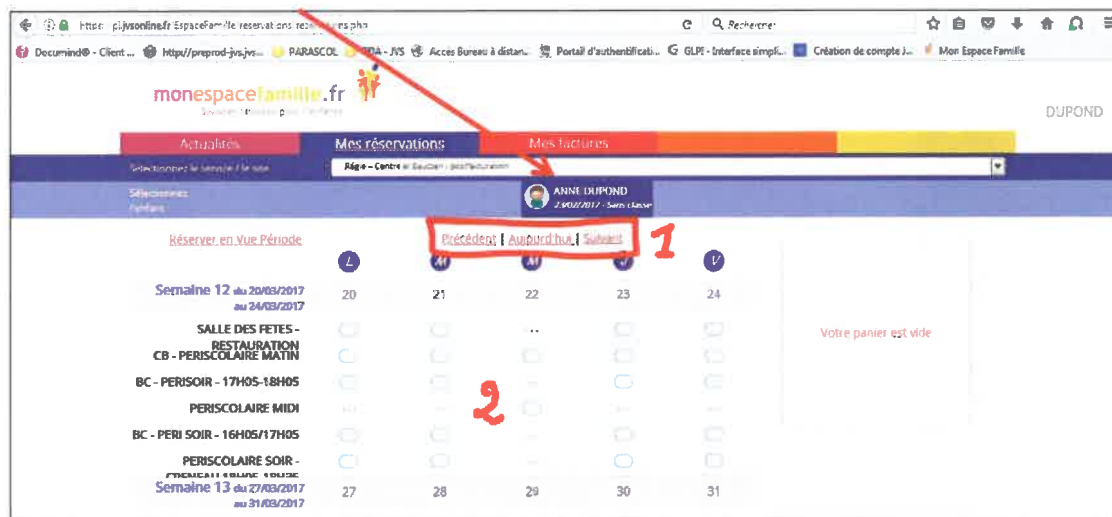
https://pi.jvsonline.fr/EspaceFamille/reservations/reservations.php

Recherche

Documind® - Client ... http://preprod-jvs.jvs... PARASCOL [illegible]DA - JVS Acces Bureau à distan... Portail d'authentificati... GLPI - Interface simplif... Création de compte J... Mon Espace Famille

monespacefamille.fr

DUPOND

Actualités Mes réservations Mes factures

Sélectionnez le service / le site Régie – Centre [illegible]

Sélectionnez l'enfant

ANNE DUPOND 27/02/2017 - Sans classe

Réserver en Vue Période

Précédent | Aujourd'hui | Suivant

1

L M M J V

Semaine 12 du 20/03/2017 au 24/03/2017

20 21 22 23 24

SALLE DES FETES - RESTAURATION

CB - PERISCOLAIRE MATIN

BC - PERISOIR - 17H05-18H05

PERISCOLAIRE MIDI

BC - PERI SOIR - 16H05/17H05

PERISCOLAIRE SOIR - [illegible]

2

Votre panier est vide

Semaine 13 du 27/03/2017 au 31/03/2017

27 28 29 30 31